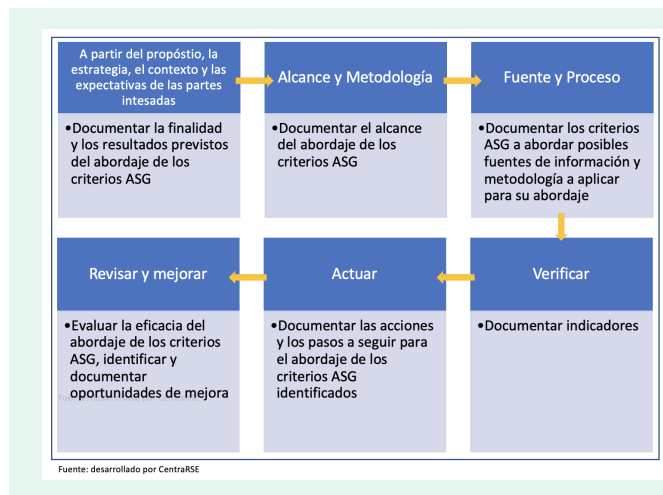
A partir del propóstio, la estrategia, el contexto y las expectativas de las partes intesadas

•Documentar la finalidad y los resultados previstos del abordaje de los criterios ASG

Alcance y Metodología

•Documentar el alcance del abordaje de los criterios ASG

Fuente y Proceso

•Documentar los criterios ASG a abordar posibles fuentes de información y metodología a aplicar para su abordaje

Revisar y mejorar

•Evaluar la eficacia del abordaje de los criterios ASG, identificar y documentar oportunidades de mejora

Actuar

•Documentar las acciones y los pasos a seguir para el abordaje de los criterios ASG identificados

Verificar

•Documentar indicadores

Fuente: desarrollado por CentraRSE